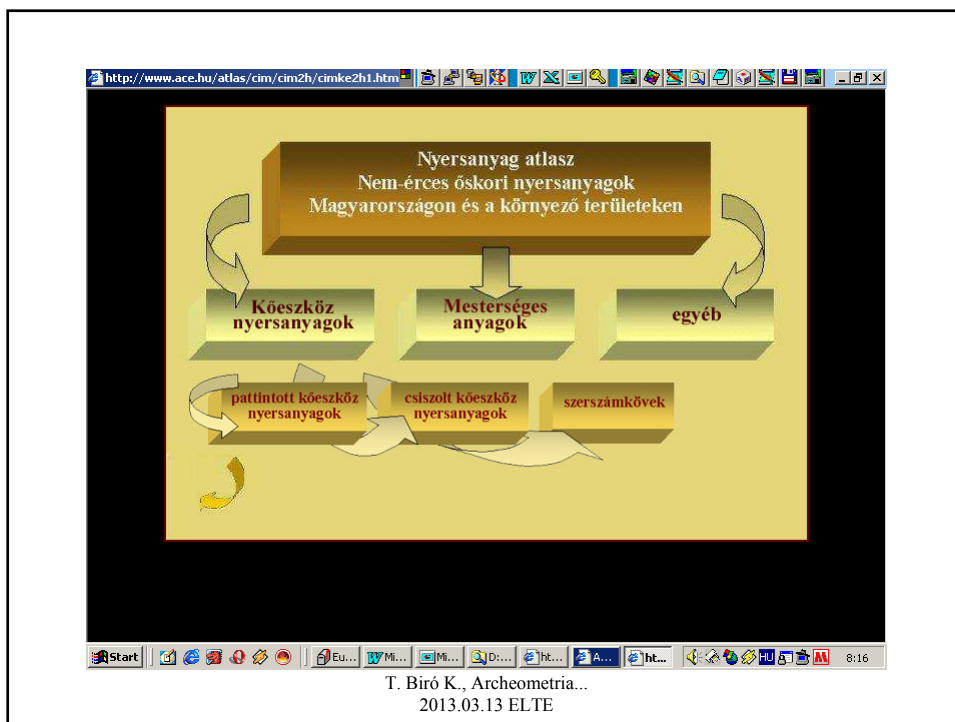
http://www.ace.hu/atlas/cim/cim2h/cimke2h1.htm

Nyersanyag atlasz
Nem-érces őskori nyersanyagok
Magyarországon és a környező területeken

Kőeszköz nyersanyagok

Mesterséges anyagok

egyéb

pattintott kőeszköz nyersanyagok

csiszolt kőeszköz nyersanyagok

szerszámkövek

Start | Eu... | Mi... | Mi... | D:... | ht... | A... | ht... | HU | 8:16

T. Biró K., Archeometria...
2013.03.13 ELTE